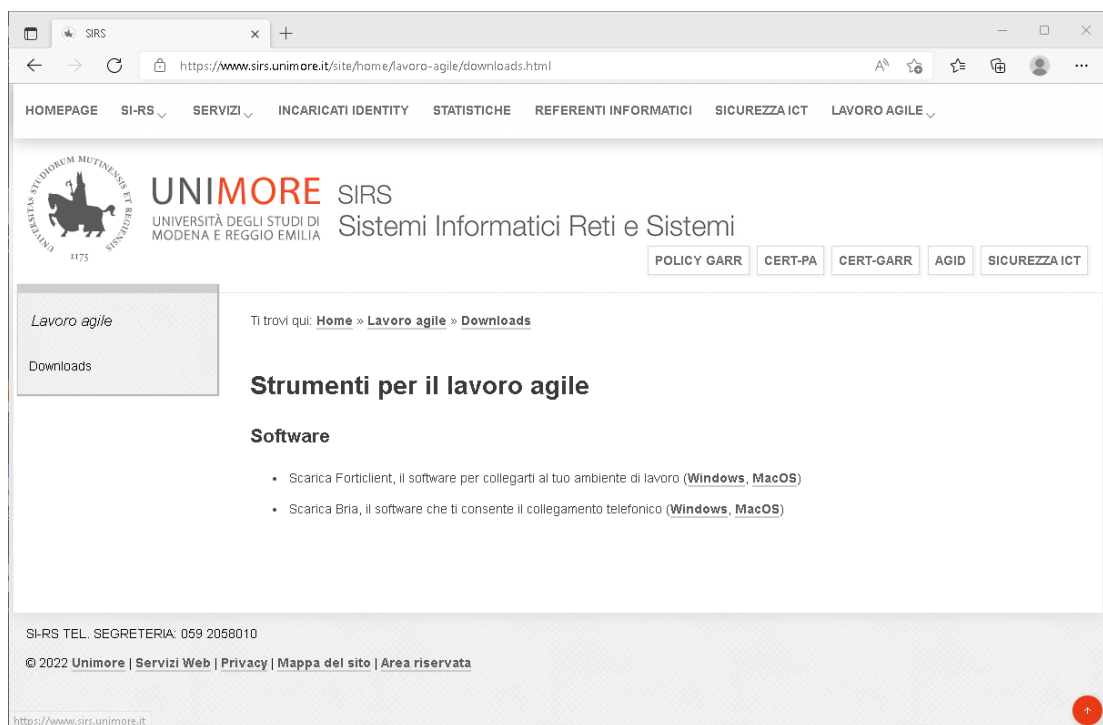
SIRS

https://www.sirs.unimore.it/site/home/lavoro-agile/downloads.html

HOMEPAGE SI-RS SERVIZI INCARICATI IDENTITY STATISTICHE REFERENTI INFORMATICI SICUREZZA ICT LAVORO AGILE

STUDIORUM MUTINENSIS ET REGIENSIS UNIVERSITAS 1175

UNIMORE UNIVERSITÀ DEGLI STUDI DI MODENA E REGGIO EMILIA

SIRS
Sistemi Informatici Reti e Sistemi

POLICY GARR CERT-PA CERT-GARR AGID SICUREZZA ICT

Lavoro agile

Downloads

Ti trovi qui: Home » Lavoro agile » Downloads

Strumenti per il lavoro agile

Software

• Scarica Forticlient, il software per collegarti al tuo ambiente di lavoro (Windows, MacOS)
• Scarica Bria, il software che ti consente il collegamento telefonico (Windows, MacOS)

SI-RS TEL. SEGRETERIA: 059 2058010

© 2022 Unimore | Servizi Web | Privacy | Mappa del sito | Area riservata

https://www.sirs.unimore.it